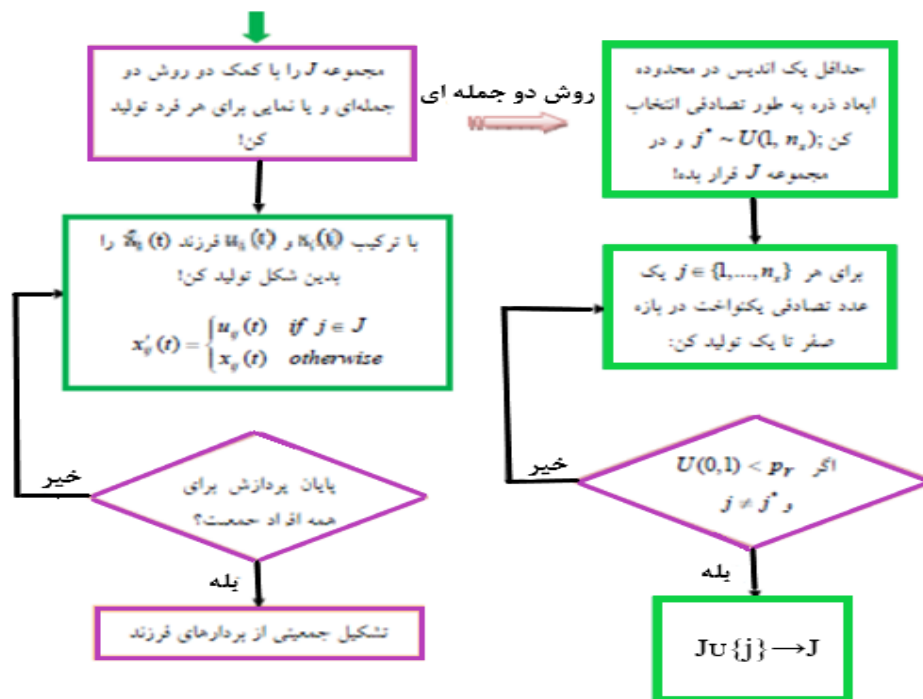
مجموعه $J$ را با کمک دو روش دو جمله‌ای و یا نمایی برای هر فرد تولید کن!

روش دو جمله ای

حداقل یک اندیس در محدوده ابعاد ذره به طور تصادفی انتخاب کن $j^* \sim U(1, n_x)$; و در مجموعه $J$ قرار بده!

با ترکیب $x_{ij}(t)$ و $u_{ij}(t)$ فرزند $x'_{ij}(t)$ را بدین شکل تولید کن!

$x'_{ij}(t) = \begin{cases} u_{ij}(t) & if\ j \in J \\ x_{ij}(t) & otherwise \end{cases}$

برای هر $j \in \{1,\dots,n_x\}$ یک عدد تصادفی یکنواخت در بازه صفر تا یک تولید کن:

خیر

پایان پردازش برای همه افراد جمعیت؟

خیر

اگر $U(0,1) < p_r$ و $j \neq j^*$

بله

بله

تشکیل جمعیتی از بردارهای فرزند

$J \cup \{j\} \longrightarrow J$